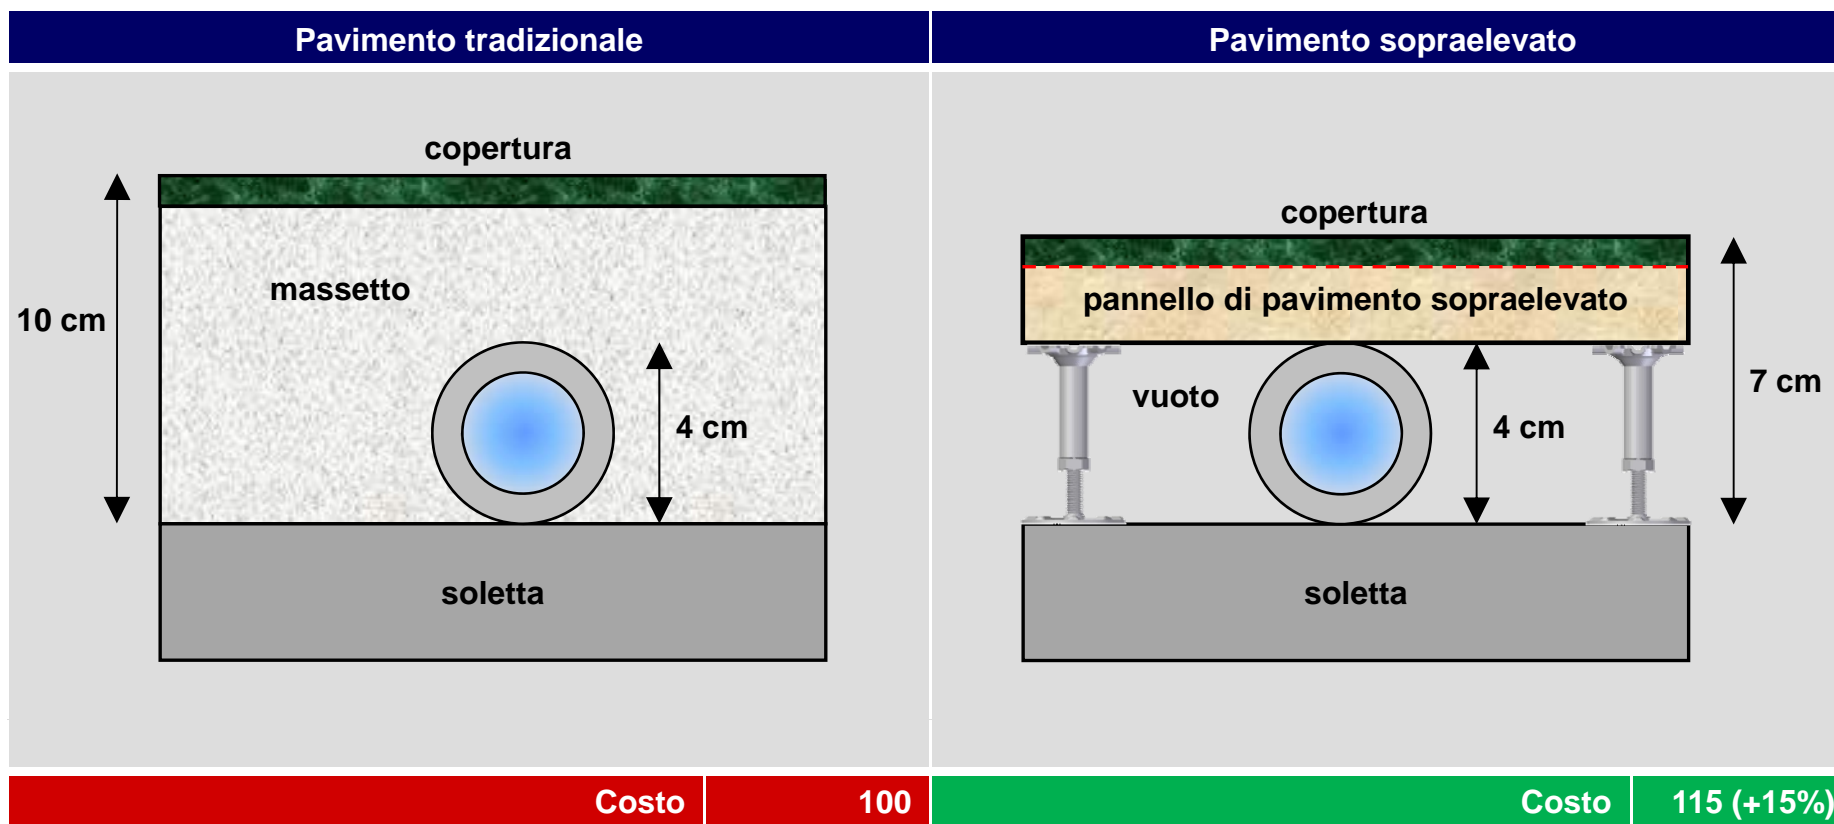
Pavimento tradizionale

copertura

10 cm

massetto

4 cm

soletta

Pavimento sopraelevato

copertura

pannello di pavimento sopraelevato

vuoto

4 cm

7 cm

soletta

| Costo | 100 |
|---|---|

| Costo | 115 (+15%) |
|---|---|